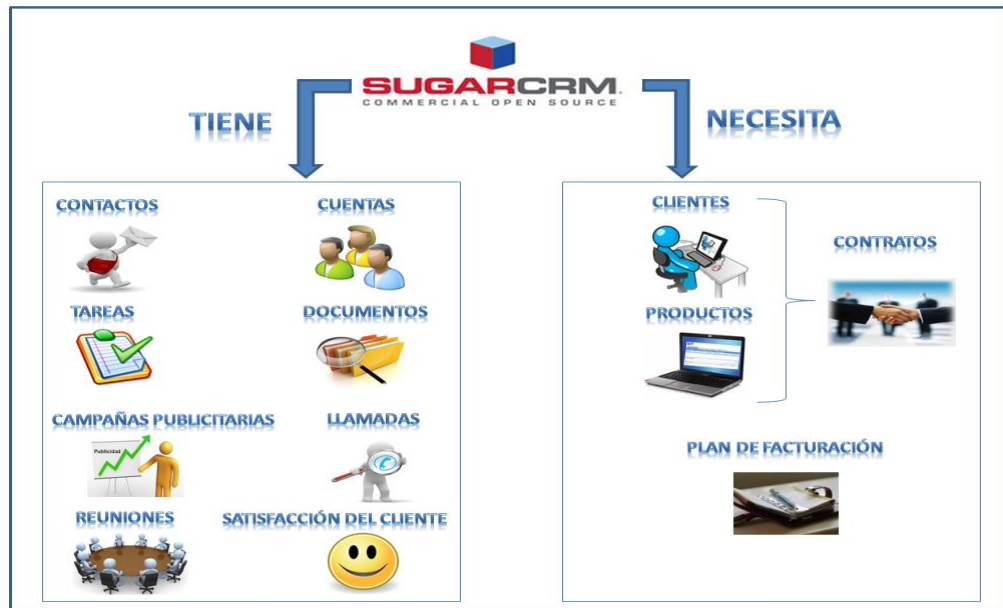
SUGARCRM
COMMERCIAL OPEN SOURCE

TIENE

NECESITA

CONTACTOS

CUENTAS

TAREAS

DOCUMENTOS

CAMPAÑAS PUBLICITARIAS

Publicidad

LLAMADAS

REUNIONES

SATISFACCIÓN DEL CLIENTE

CLIENTES

CONTRATOS

PRODUCTOS

PLAN DE FACTURACIÓN